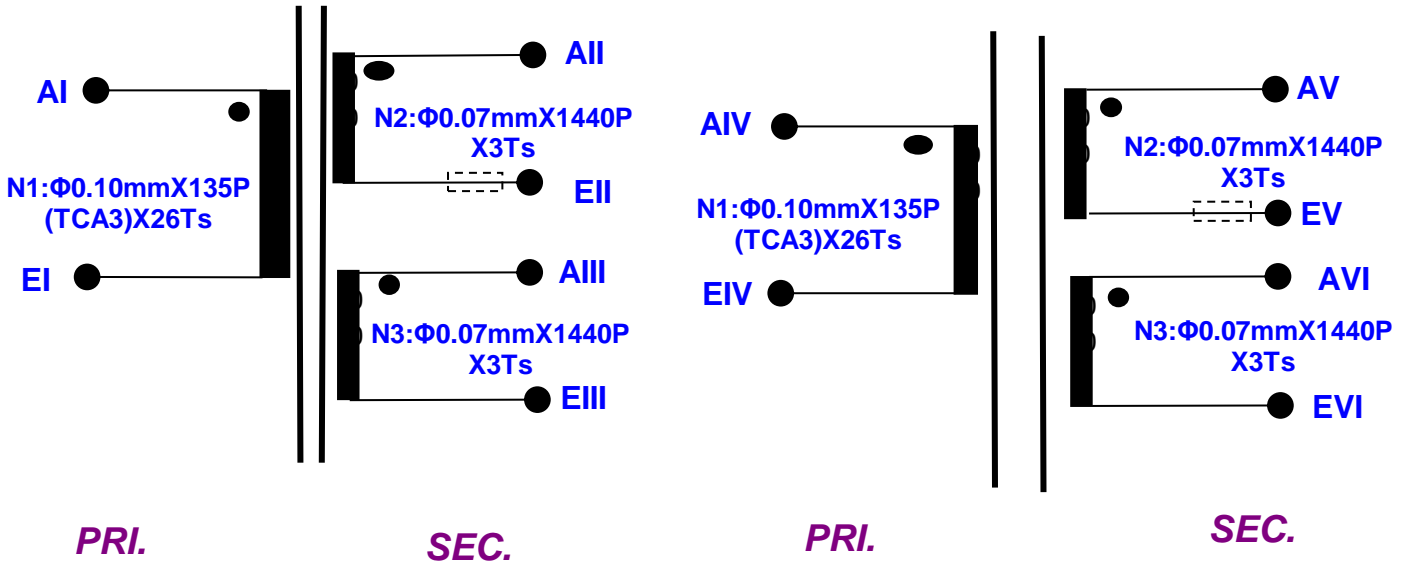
AI

N1:Φ0.10mmX135P (TCA3)X26Ts

EI

AII

N2:Φ0.07mmX1440P X3Ts

EII

AIII

N3:Φ0.07mmX1440P X3Ts

EIII

PRI.

SEC.

AIV

N1:Φ0.10mmX135P (TCA3)X26Ts

EIV

AV

N2:Φ0.07mmX1440P X3Ts

EV

AVI

N3:Φ0.07mmX1440P X3Ts

EVI

PRI.

SEC.